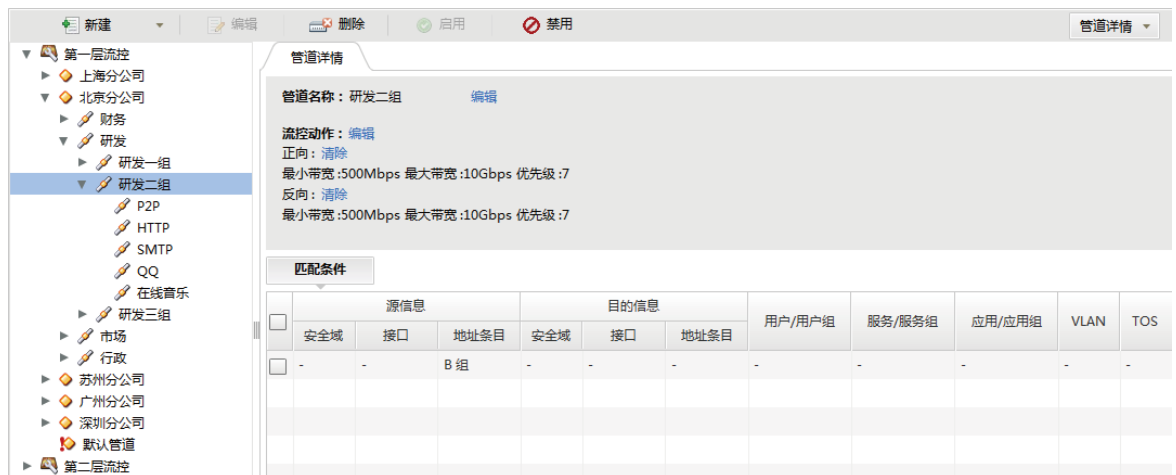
新建 编辑 删除 启用 禁用 管道详情

第一层流控
上海分公司
北京分公司
财务
研发
研发一组
研发二组
P2P
HTTP
SMTP
QQ
在线音乐
研发三组
市场
行政
苏州分公司
广州分公司
深圳分公司
默认管道
第二层流控

管道详情

管道名称：研发二组 编辑

流控动作：编辑
正向：清除
最小带宽 :500Mbps 最大带宽 :10Gbps 优先级 :7
反向：清除
最小带宽 :500Mbps 最大带宽 :10Gbps 优先级 :7

匹配条件

| | 源信息 | | | 目的信息 | | | 用户/用户组 | 服务/服务组 | 应用/应用组 | VLAN | TOS |
|---|---|---|---|---|---|---|---|---|---|---|---|
| | 安全域 | 接口 | 地址条目 | 安全域 | 接口 | 地址条目 | | | | | |
| | - | - | B 组 | - | - | - | - | - | - | - | - |